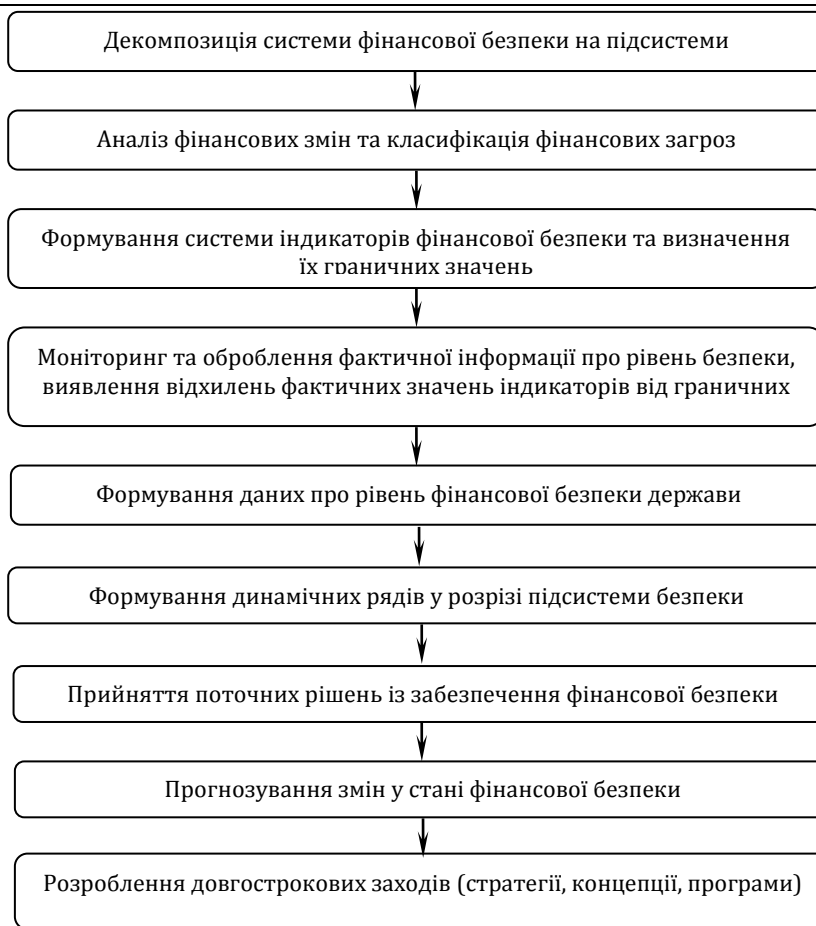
Декомпозиція системи фінансової безпеки на підсистеми

Аналіз фінансових змін та класифікація фінансових загроз

Формування системи індикаторів фінансової безпеки та визначення їх граничних значень

Моніторинг та оброблення фактичної інформації про рівень безпеки, виявлення відхилень фактичних значень індикаторів від граничних

Формування даних про рівень фінансової безпеки держави

Формування динамічних рядів у розрізі підсистеми безпеки

Прийняття поточних рішень із забезпечення фінансової безпеки

Прогнозування змін у стані фінансової безпеки

Розроблення довгострокових заходів (стратегії, концепції, програми)